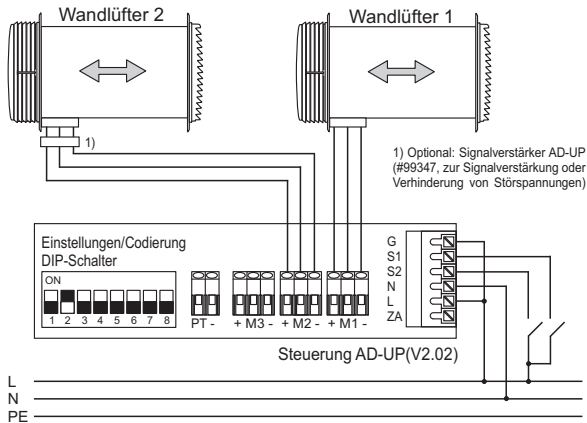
Wandlüfter 2

Wandlüfter 1

1)

1) Optional: Signalverstärker AD-UP (#99347, zur Signalverstärkung oder Verhinderung von Störspannungen)

Einstellungen/Codierung
DIP-Schalter

ON
1 2 3 4 5 6 7 8

PT -

+ M3 -

+ M2 -

+ M1 -

G
S1
S2
N
L
ZA

Steuerung AD-UP(V2.02)

L
N
PE